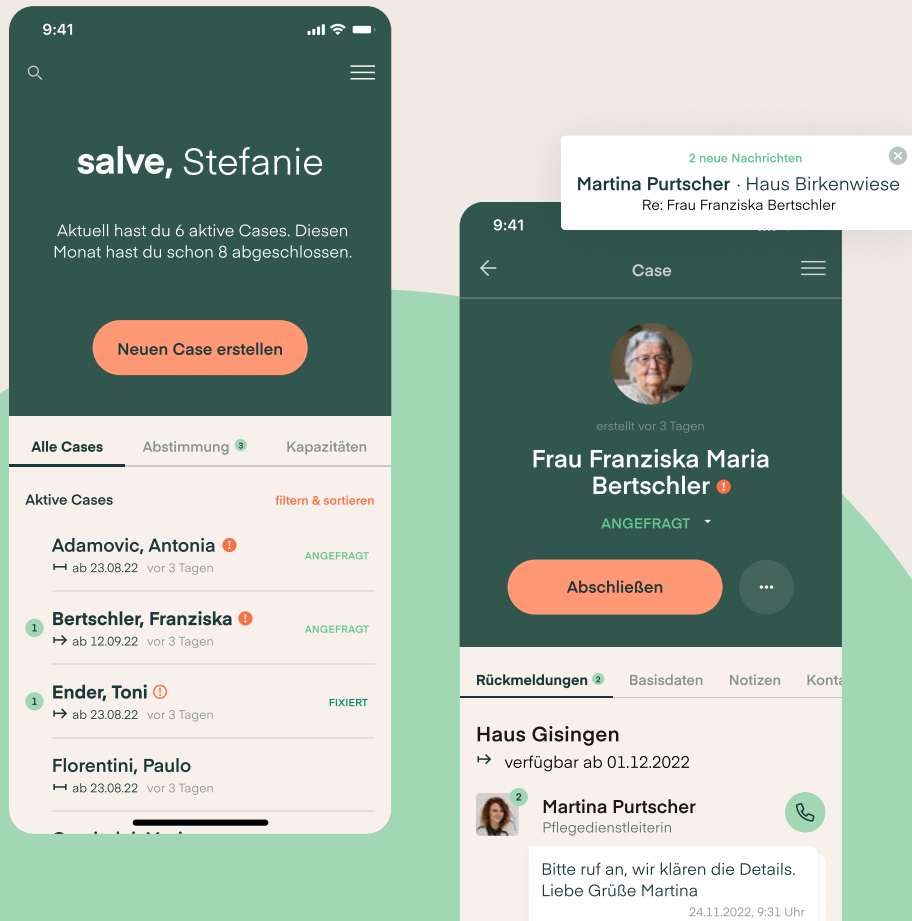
9:41

salve, Stefanie

Aktuell hast du 6 aktive Cases. Diesen Monat hast du schon 8 abgeschlossen.

Neuen Case erstellen

Alle Cases
Abstimmung 3
Kapazitäten

Aktive Cases
filtern & sortieren

Adamovic, Antonia !
ab 23.08.22 vor 3 Tagen
ANGEFRAGT

1 Bertschler, Franziska !
ab 12.09.22 vor 3 Tagen
ANGEFRAGT

1 Ender, Toni !
ab 23.08.22 vor 3 Tagen
FIXIERT

Florentini, Paulo
ab 23.08.22 vor 3 Tagen

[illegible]

2 neue Nachrichten
Martina Purtscher · Haus Birkenwiese
Re: Frau Franziska Bertschler

9:41

Case

erstellt vor 3 Tagen

Frau Franziska Maria Bertschler !

ANGEFRAGT

Abschließen

...

Rückmeldungen 2
Basisdaten
Notizen
Konta

Haus Gisingen
verfügbar ab 01.12.2022

2
Martina Purtscher
Pflegedienstleiterin

Bitte ruf an, wir klären die Details. Liebe Grüße Martina
24.11.2022, 9:31 Uhr